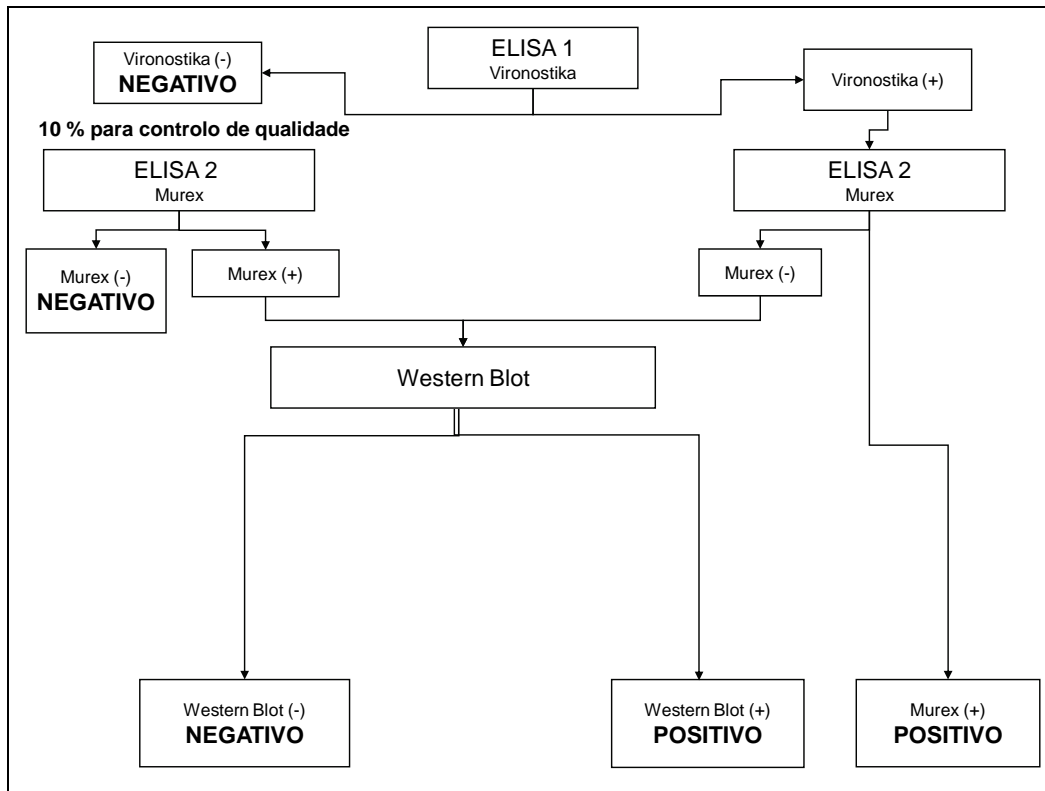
ELISA 1
Vironostika

Vironostika (-)
**NEGATIVO**

Vironostika (+)

**10 % para controlo de qualidade**

ELISA 2
Murex

ELISA 2
Murex

Murex (-)
**NEGATIVO**

Murex (+)

Murex (-)

Western Blot

Western Blot (-)
**NEGATIVO**

Western Blot (+)
**POSITIVO**

Murex (+)
**POSITIVO**